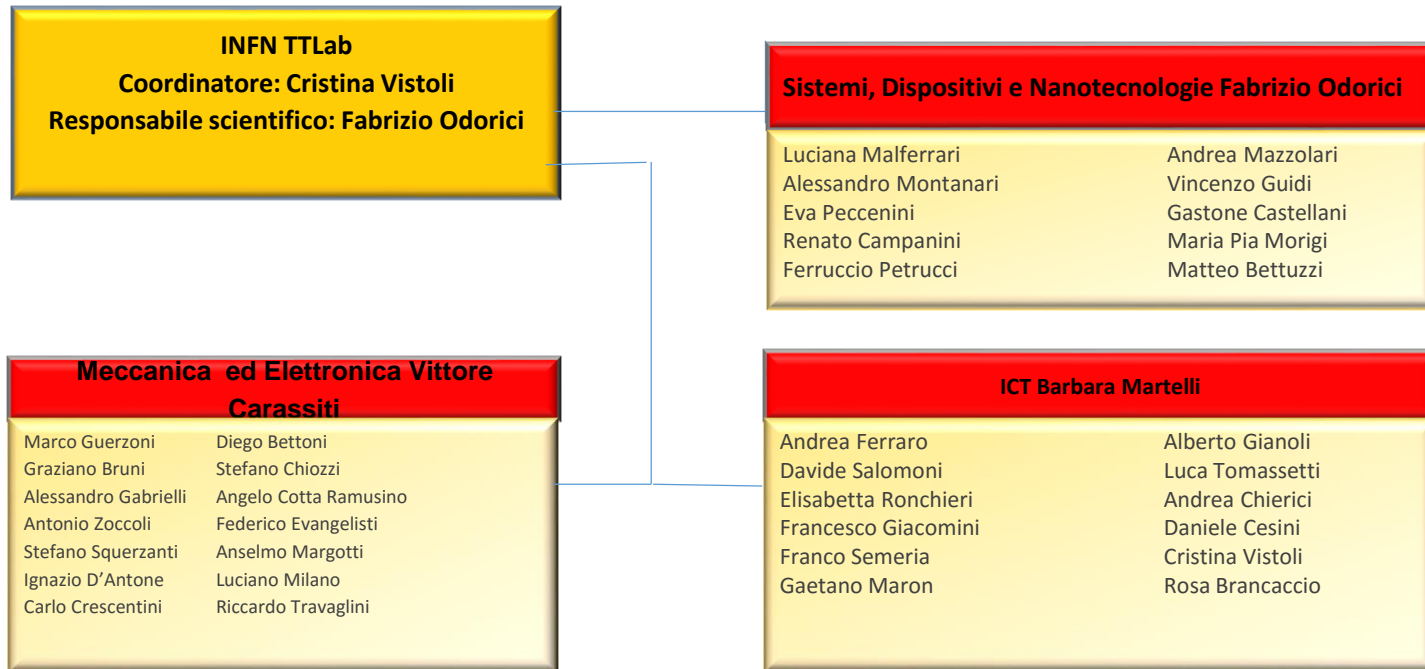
INFN TTLab
Coordinatore: Cristina Vistoli
Responsabile scientifico: Fabrizio Odorici

Sistemi, Dispositivi e Nanotecnologie Fabrizio Odorici

Luciana Malferrari
Alessandro Montanari
Eva Peccenini
Renato Campanini
Ferruccio Petrucci

Andrea Mazzolari
Vincenzo Guidi
Gastone Castellani
Maria Pia Morigi
Matteo Bettuzzi

Meccanica ed Elettronica Vittore Carassiti

Marco Guerzoni
Graziano Bruni
Alessandro Gabrielli
Antonio Zoccoli
Stefano Squerzanti
Ignazio D'Antone
Carlo Crescentini

Diego Bettoni
Stefano Chiozzi
Angelo Cotta Ramusino
Federico Evangelisti
Anselmo Margotti
Luciano Milano
Riccardo Travaglini

ICT Barbara Martelli

Andrea Ferraro
Davide Salomoni
Elisabetta Ronchieri
Francesco Giacomini
Franco Semeria
Gaetano Maron

Alberto Gianoli
Luca Tomassetti
Andrea Chierici
Daniele Cesini
Cristina Vistoli
Rosa Brancaccio